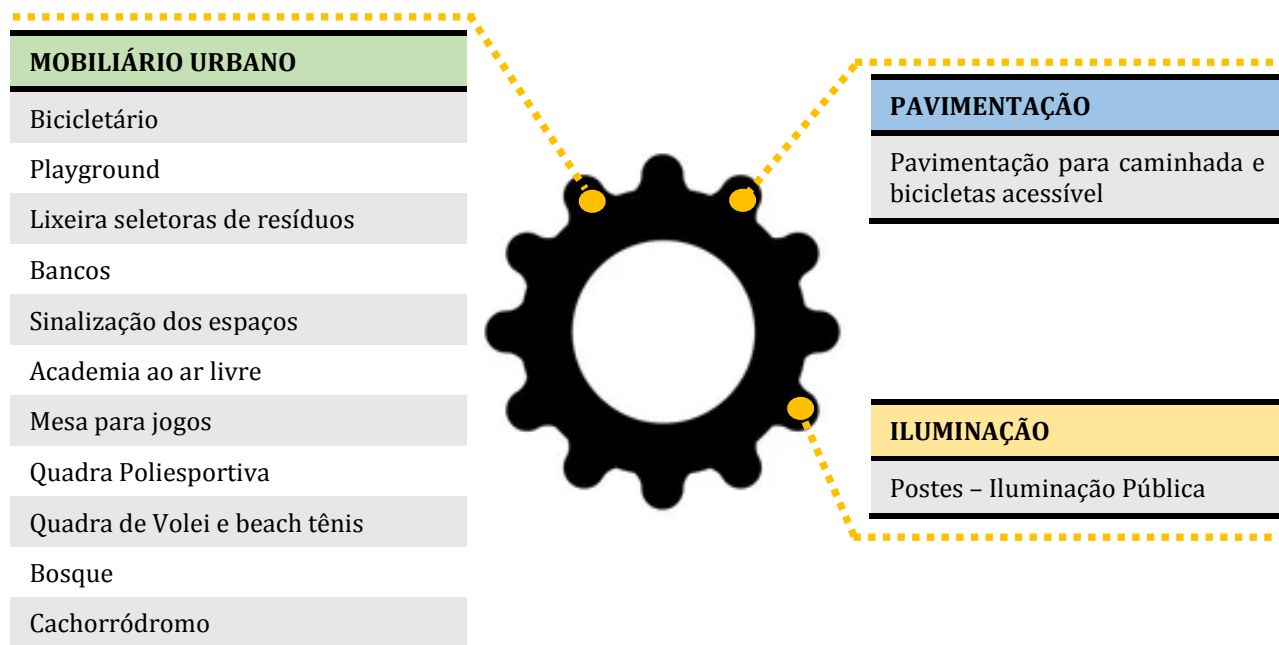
| MOBILIÁRIO URBANO |
|---|
| Bicicletário |
| Playground |
| Lixeira seletoras de resíduos |
| Bancos |
| Sinalização dos espaços |
| Academia ao ar livre |
| Mesa para jogos |
| Quadra Poliesportiva |
| Quadra de Volei e beach tênis |
| Bosque |
| Cachorródromo |

| PAVIMENTAÇÃO |
|---|
| Pavimentação para caminhada e bicicletas acessível |

| ILUMINAÇÃO |
|---|
| Postes – Iluminação Pública |